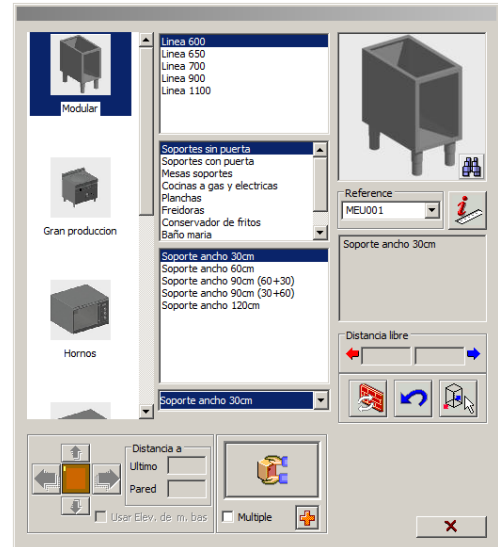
Modular

Gran produccion

Hornos

Linea 600
Linea 650
Linea 700
Linea 900
Linea 1100

Soportes sin puerta
Soportes con puerta
Mesas soportes
Cocinas a gas y electricas
Planchas
Freidoras
Conservador de fritos
Baño maria

Soporte ancho 30cm
Soporte ancho 60cm
Soporte ancho 90cm (60+30)
Soporte ancho 90cm (30+60)
Soporte ancho 120cm

Soporte ancho 30cm

Reference
MEU001

Soporte ancho 30cm

Distancia libre

Distancia a
Ultimo
Pared

Usar Elev. de m. bas

Multiple